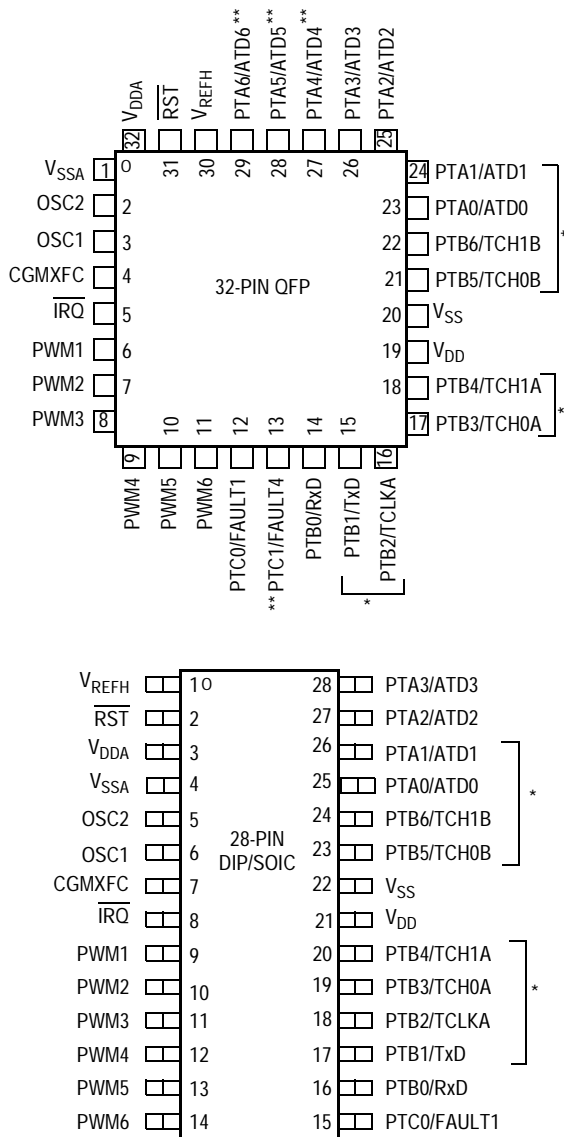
$V_{DDA}$
$\overline{RST}$
$V_{REFH}$
PTA6/ATD6 **
PTA5/ATD5 **
PTA4/ATD4 **
PTA3/ATD3
PTA2/ATD2
32
31
30
29
28
27
26
25

$V_{SSA}$ 1
OSC2 2
OSC1 3
CGMXFC 4
$\overline{IRQ}$ 5
PWM1 6
PWM2 7
PWM3 8

32-PIN QFP

24 PTA1/ATD1
23 PTA0/ATD0
22 PTB6/TCH1B
21 PTB5/TCH0B
*
20 $V_{SS}$
19 $V_{DD}$
18 PTB4/TCH1A
17 PTB3/TCH0A
*

9 PWM4
10 PWM5
11 PWM6
12 PTC0/FAULT1
13 ** PTC1/FAULT4
14 PTB0/RxD
15 PTB1/TxD
16 PTB2/TCLKA
*

$V_{REFH}$ 1
$\overline{RST}$ 2
$V_{DDA}$ 3
$V_{SSA}$ 4
OSC2 5
OSC1 6
CGMXFC 7
$\overline{IRQ}$ 8
PWM1 9
PWM2 10
PWM3 11
PWM4 12
PWM5 13
PWM6 14

28-PIN DIP/SOIC

28 PTA3/ATD3
27 PTA2/ATD2
26 PTA1/ATD1
25 PTA0/ATD0
24 PTB6/TCH1B
23 PTB5/TCH0B
*
22 $V_{SS}$
21 $V_{DD}$
20 PTB4/TCH1A
19 PTB3/TCH0A
18 PTB2/TCLKA
17 PTB1/TxD
*
16 PTB0/RxD
15 PTC0/FAULT1